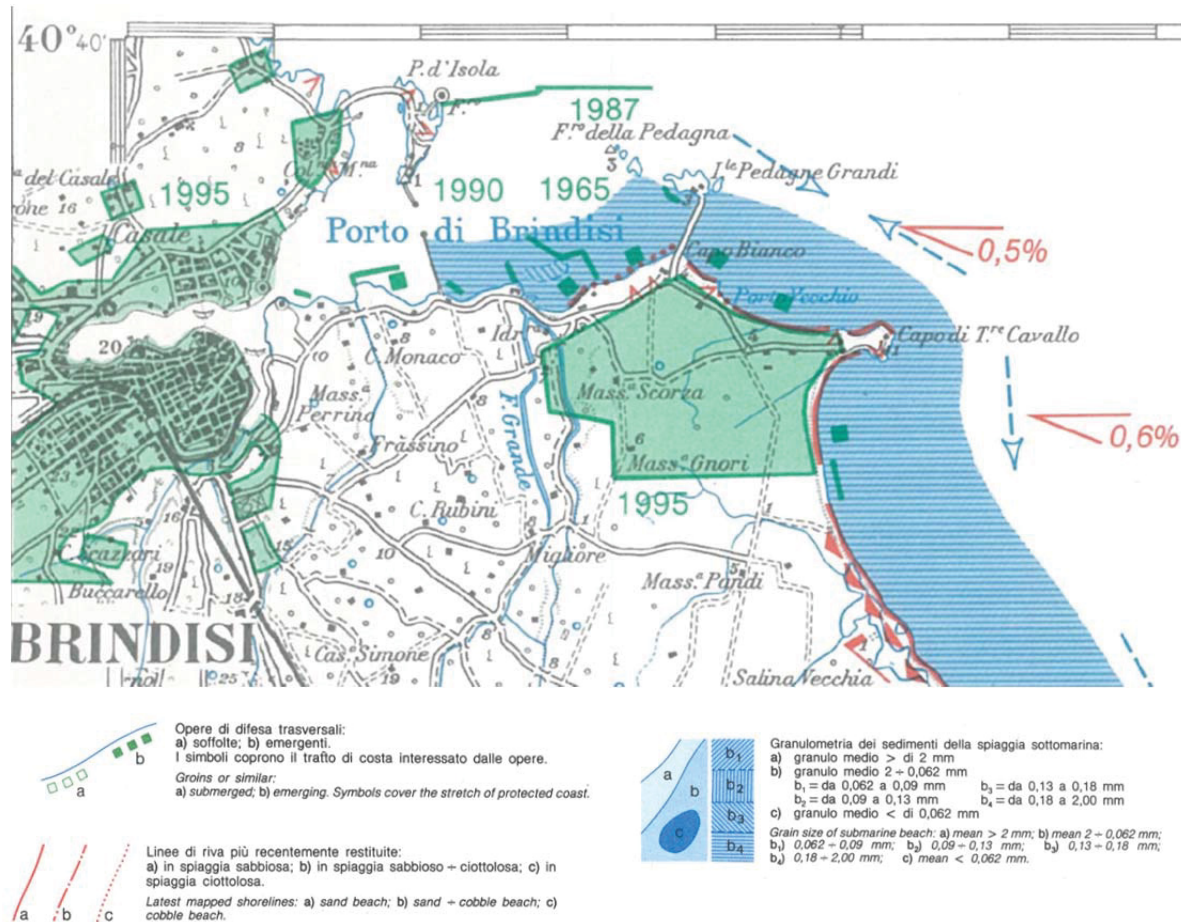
40°40'

P. d'Isola

1987

F.ro della Pedagna

I.le Pedagne Grandi

del Casale

1995

1990

1965

Porto di Brindisi

Casale

Capo Bianco

0,5%

Porto Vecchio

Capo di T.re Cavallo

C. Monaco

Idr.

Mass. Perrino

Mass.a Scorza

F. Grande

Frassino

0,6%

Mass.a Gnori

C. Rubini

1995

Scazzari

Migliore

Mass.a Pandi

Buccarello

BRINDISI

Cas. Simone

Salina Vecchia

Opere di difesa trasversali:
a) soffolte; b) emergenti.
I simboli coprono il tratto di costa interessato dalle opere.
Groins or similar:
a) submerged; b) emerging. Symbols cover the stretch of protected coast.

a b

Linee di riva più recentemente restituite:
a) in spiaggia sabbiosa; b) in spiaggia sabbioso ÷ ciottolosa; c) in spiaggia ciottolosa.
Latest mapped shorelines: a) sand beach; b) sand ÷ cobble beach; c) cobble beach.

a b c

a b c $b_1$ $b_2$ $b_3$ $b_4$

Granulometria dei sedimenti della spiaggia sottomarina:
a) granulo medio > di 2 mm
b) granulo medio 2 ÷ 0,062 mm
$b_1$ = da 0,062 a 0,09 mm $b_3$ = da 0,13 a 0,18 mm
$b_2$ = da 0,09 a 0,13 mm $b_4$ = da 0,18 a 2,00 mm
c) granulo medio < di 0,062 mm
Grain size of submarine beach: a) mean > 2 mm; b) mean 2 ÷ 0,062 mm; $b_1$) 0,062 ÷ 0,09 mm; $b_2$) 0,09 ÷ 0,13 mm; $b_3$) 0,13 ÷ 0,18 mm; $b_4$) 0,18 ÷ 2,00 mm; c) mean < 0,062 mm.